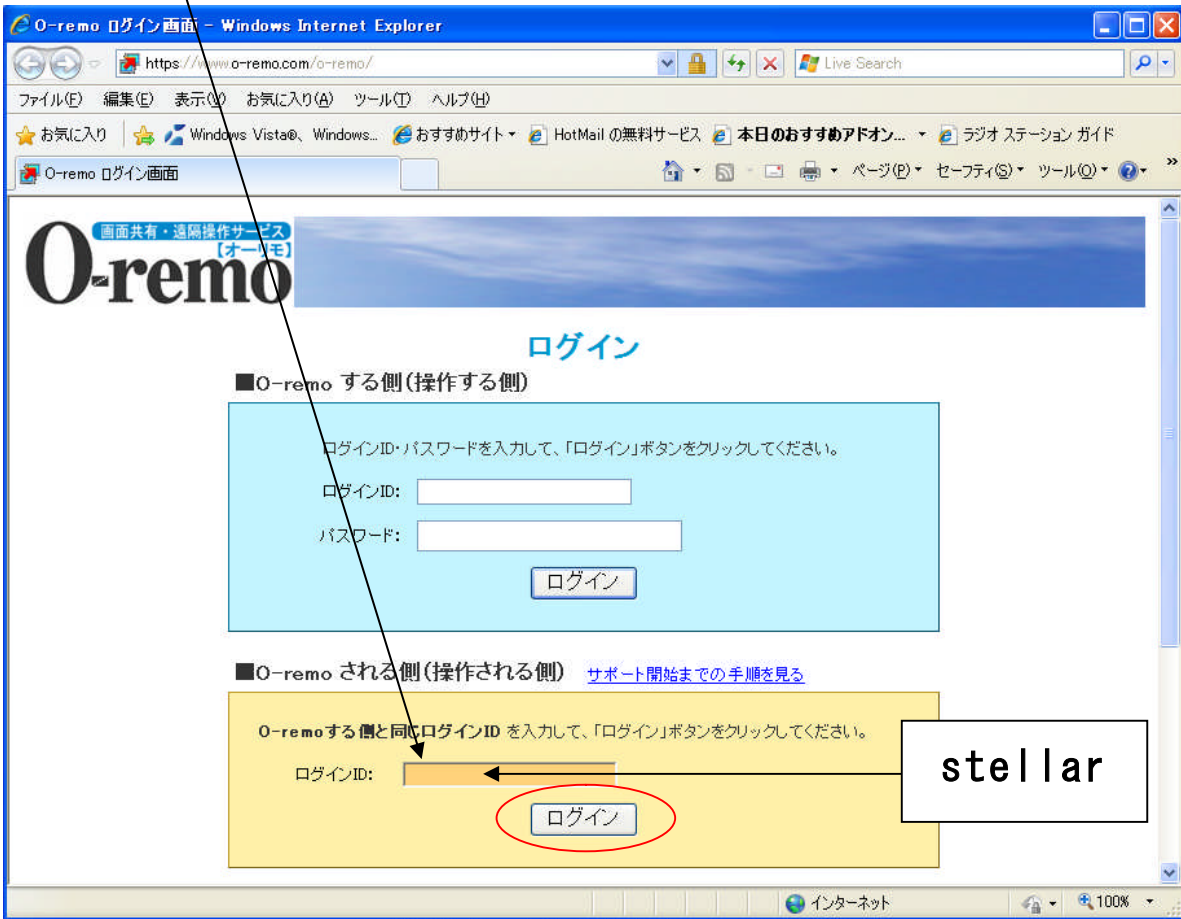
O-remo ログイン画面 - Windows Internet Explorer

https://www.o-remo.com/o-remo/

Live Search

ファイル(F) 編集(E) 表示(V) お気に入り(A) ツール(T) ヘルプ(H)

お気に入り Windows Vista®、Windows... おすすめサイト HotMail の無料サービス 本日のおすすめアドオン... ラジオ ステーション ガイド

O-remo ログイン画面

ページ(P) セーフティ(S) ツール(O)

画面共有・遠隔操作サービス 【オーリモ】 O-remo

ログイン

■O-remo する側(操作する側)

ログインID・パスワードを入力して、「ログイン」ボタンをクリックしてください。

ログインID:

パスワード:

ログイン

■O-remo される側(操作される側) サポート開始までの手順を見る

O-remoする側と同じログインID を入力して、「ログイン」ボタンをクリックしてください。

ログインID:

ログイン

stellar

インターネット

100%